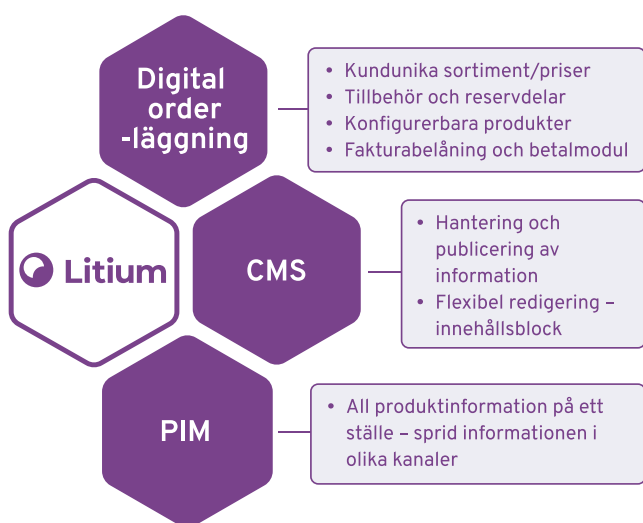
Digital order -läggning

• Kundunika sortiment/priser
• Tillbehör och reservdelar
• Konfigurerbara produkter
• Fakturabelåning och betalmodul

Litium

CMS

• Hantering och publicering av information
• Flexibel redigering – innehållsblock

PIM

• All produktinformation på ett ställe – sprid informationen i olika kanaler